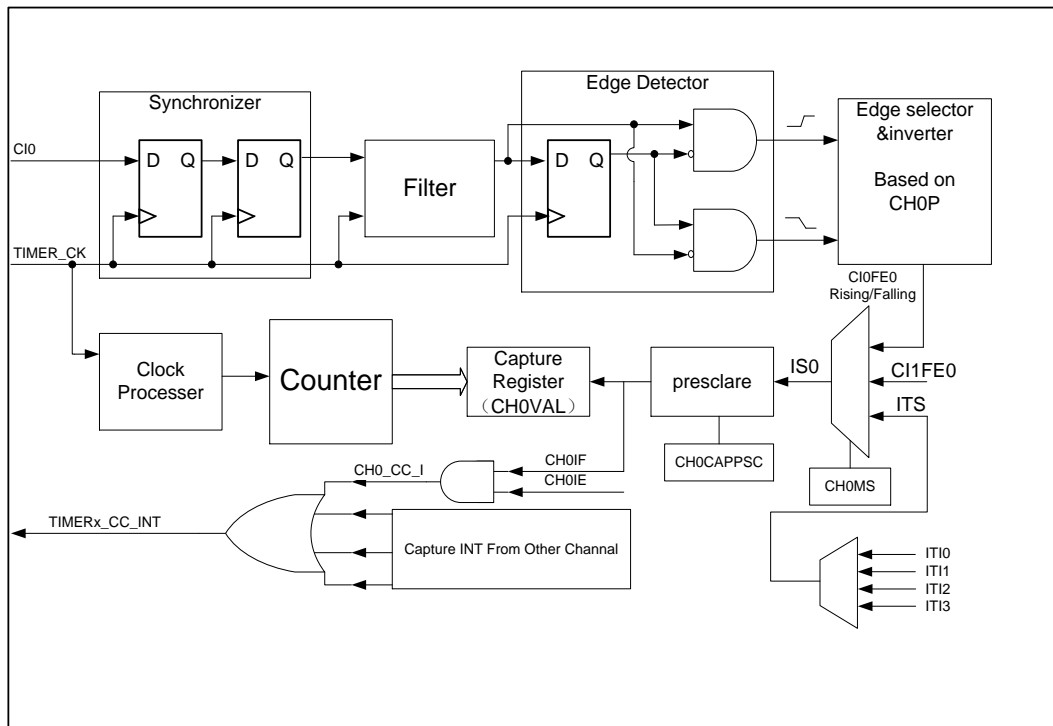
Synchronizer

Edge Detector

Edge selector &inverter

Based on CH0P

CI0

D Q

D Q

Filter

D Q

TIMER_CK

CI0FE0 Rising/Falling

Clock Processer

Counter

Capture Register （CH0VAL）

presclare

IS0

CI1FE0

ITS

CH0CAPPSC

CH0MS

CH0_CC_I

CH0IF

CH0IE

TIMERx_CC_INT

Capture INT From Other Channal

ITI0
ITI1
ITI2
ITI3